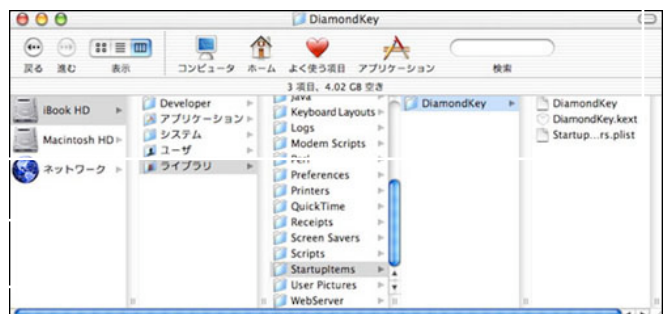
DiamondKey

戻る 進む 表示 コンピュータ ホーム よく使う項目 アプリケーション 検索

3 項目、4.02 GB 空き

iBook HD
Macintosh HD
ネットワーク

Developer
アプリケーション
システム
ユーザ
ライブラリ

Java
Keyboard Layouts
Logs
Modem Scripts
Perl
Preferences
Printers
QuickTime
Receipts
Screen Savers
Scripts
StartupItems
User Pictures
WebServer

DiamondKey

DiamondKey
DiamondKey.kext
Startup...rs.plist